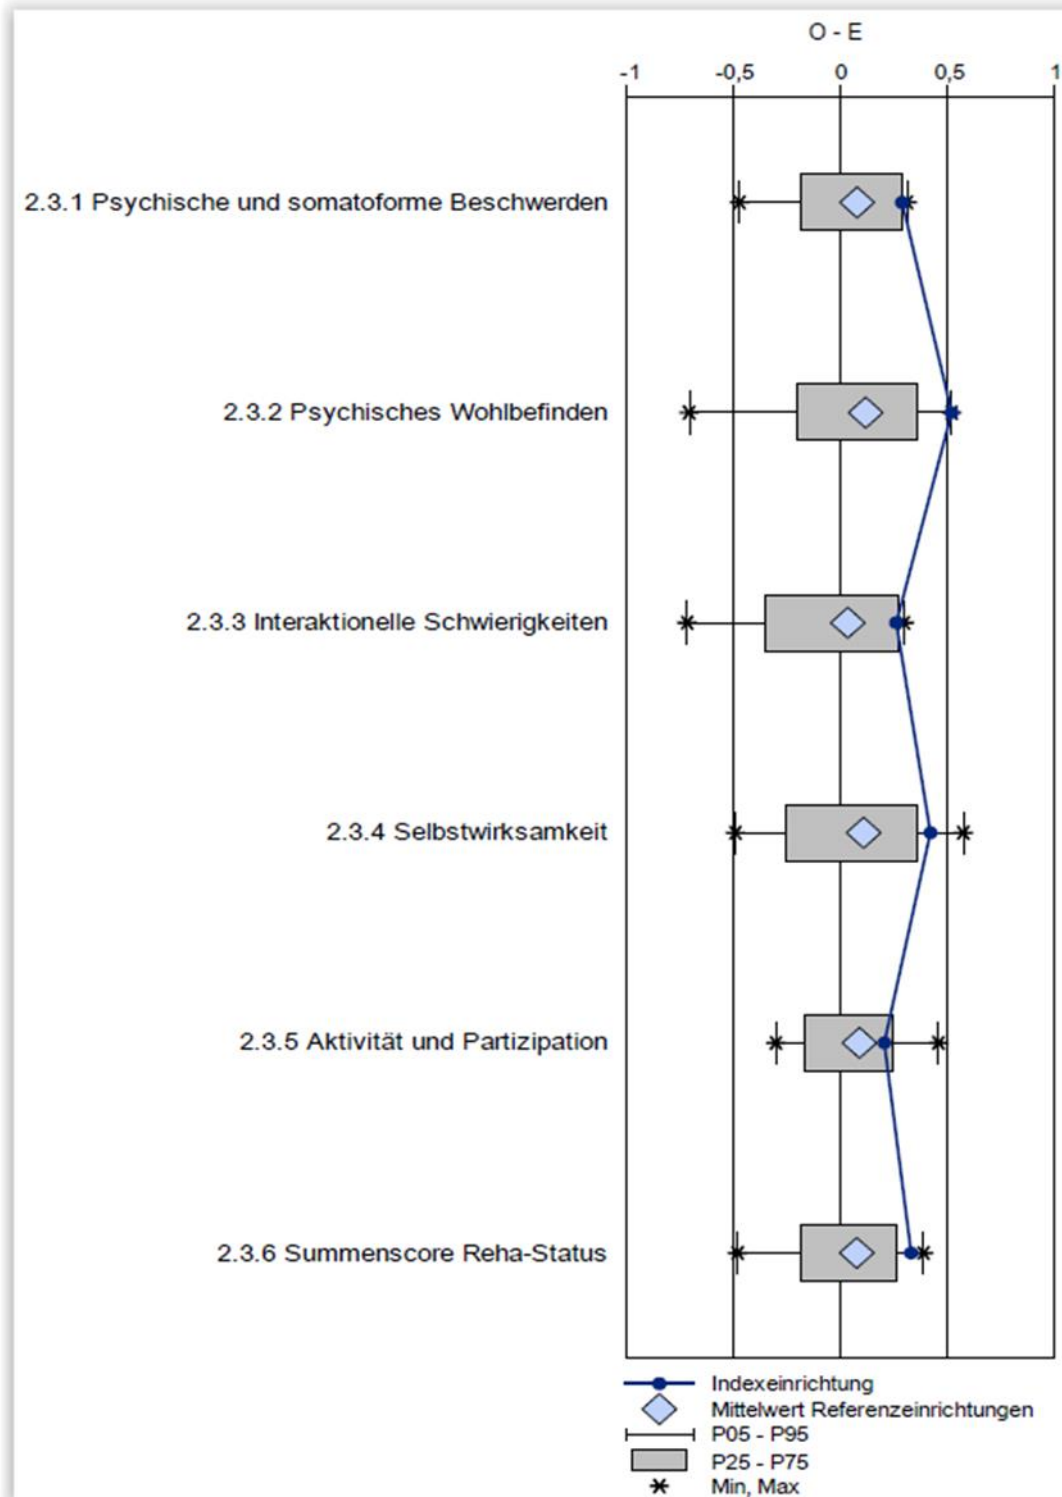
O - E

-1 -0,5 0 0,5 1

2.3.1 Psychische und somatoforme Beschwerden

2.3.2 Psychisches Wohlbefinden

2.3.3 Interaktionelle Schwierigkeiten

2.3.4 Selbstwirksamkeit

2.3.5 Aktivität und Partizipation

2.3.6 Summenscore Reha-Status

Indexeinrichtung
Mittelwert Referenzeinrichtungen
P05 - P95
P25 - P75
Min, Max